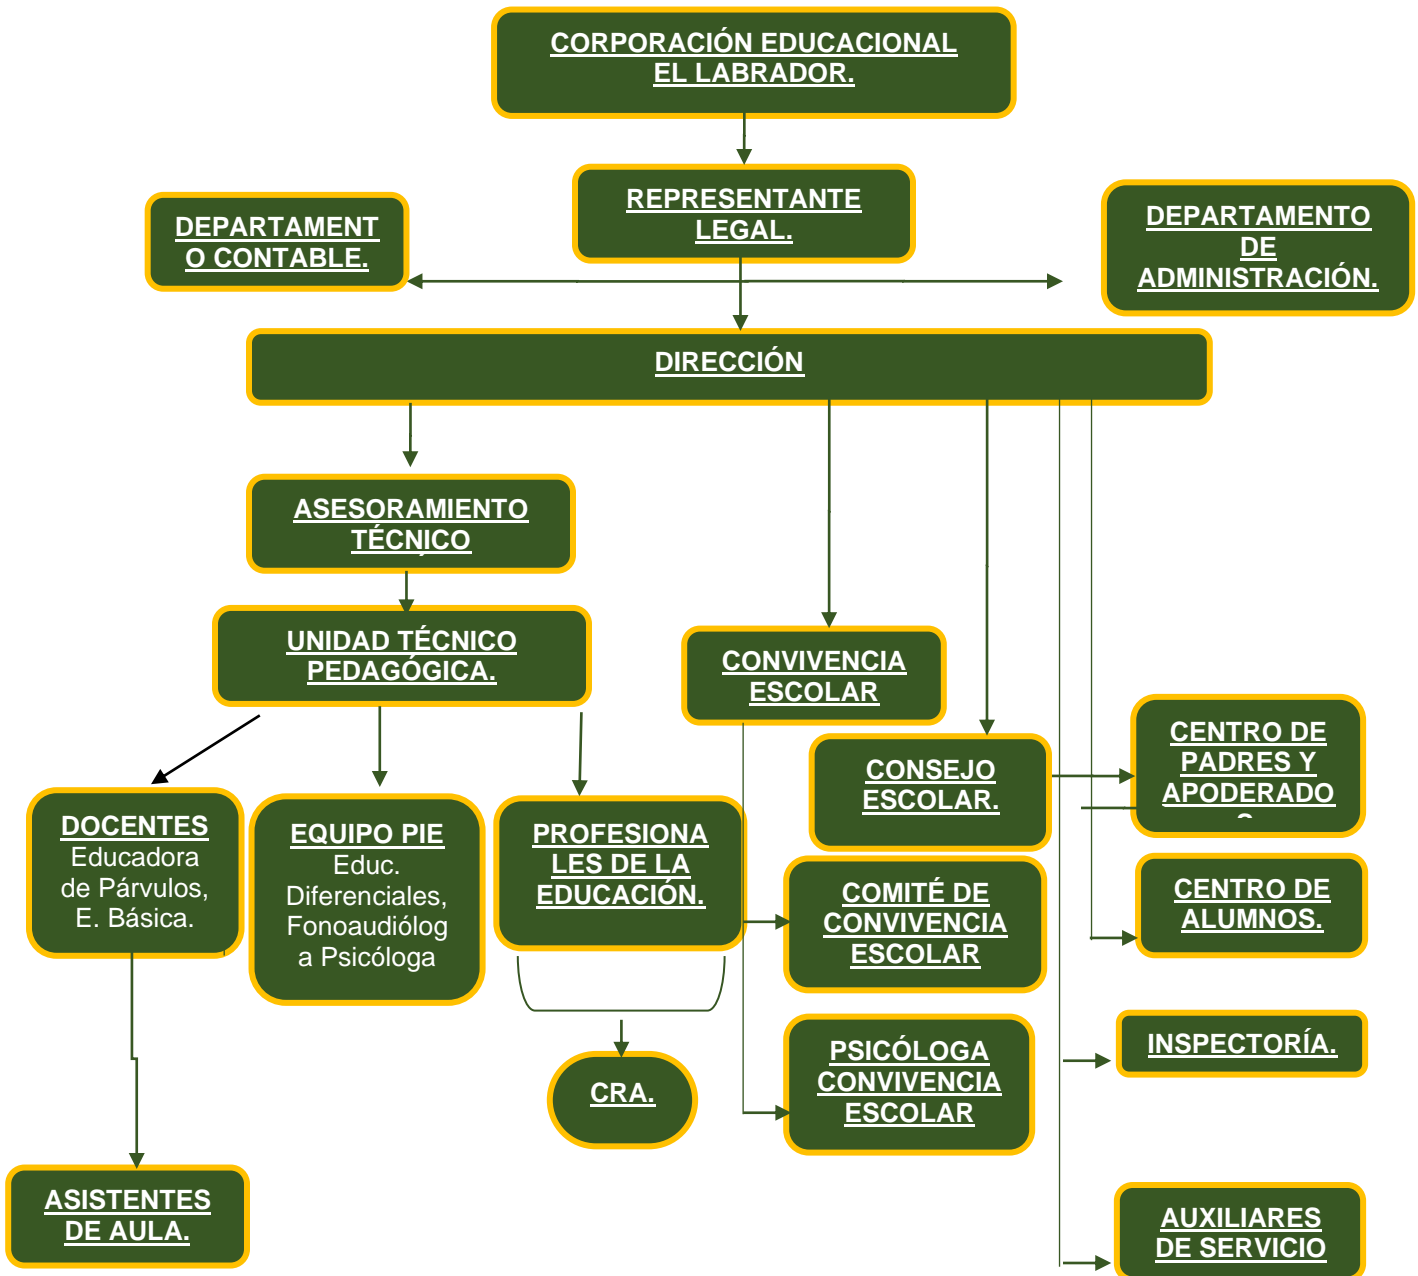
CORPORACIÓN EDUCACIONAL EL LABRADOR.

REPRESENTANTE LEGAL.

DEPARTAMENTO CONTABLE.

DEPARTAMENTO DE ADMINISTRACIÓN.

DIRECCIÓN

ASESORAMIENTO TÉCNICO

UNIDAD TÉCNICO PEDAGÓGICA.

CONVIVENCIA ESCOLAR

CONSEJO ESCOLAR.

CENTRO DE PADRES Y APODERADO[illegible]

DOCENTES
Educadora de Párvulos, E. Básica.

EQUIPO PIE
Educ. Diferenciales, Fonoaudióloga Psicóloga

PROFESIONALES DE LA EDUCACIÓN.

COMITÉ DE CONVIVENCIA ESCOLAR

CENTRO DE ALUMNOS.

INSPECTORÍA.

CRA.

PSICÓLOGA CONVIVENCIA ESCOLAR

ASISTENTES DE AULA.

AUXILIARES DE SERVICIO